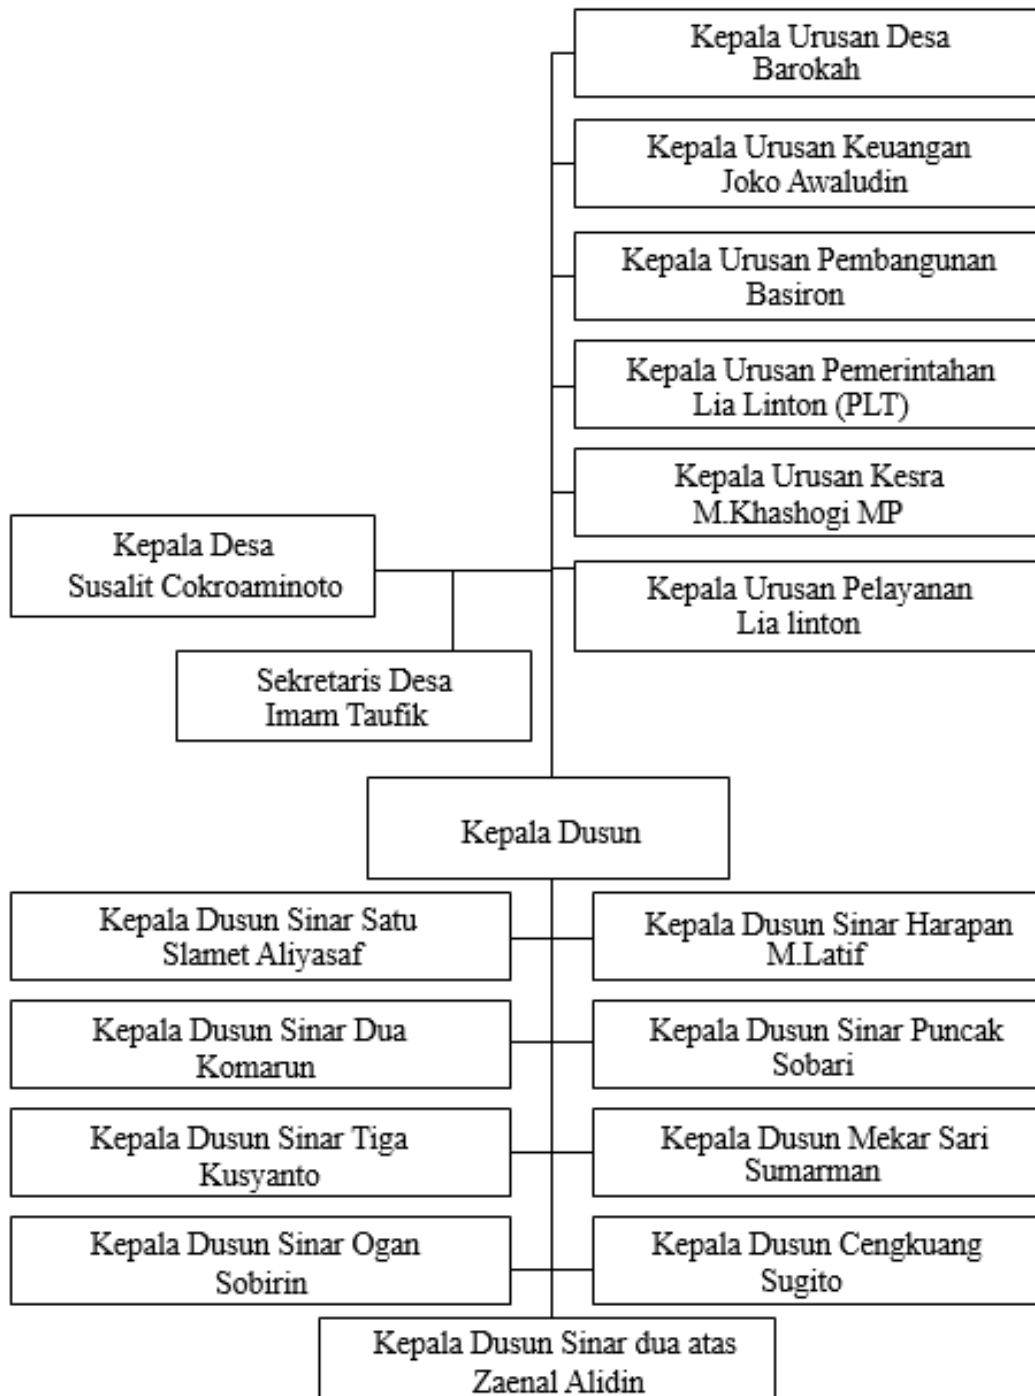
Kepala Urusan Desa
Barokah

Kepala Urusan Keuangan
Joko Awaludin

Kepala Urusan Pembangunan
Basiron

Kepala Urusan Pemerintahan
Lia Linton (PLT)

Kepala Urusan Kesra
M.Khashogi MP

Kepala Desa
Susalit Cokroaminoto

Kepala Urusan Pelayanan
Lia linton

Sekretaris Desa
Imam Taufik

Kepala Dusun

Kepala Dusun Sinar Satu
Slamet Aliyasaf

Kepala Dusun Sinar Harapan
M.Latif

Kepala Dusun Sinar Dua
Komarun

Kepala Dusun Sinar Puncak
Sobari

Kepala Dusun Sinar Tiga
Kusyanto

Kepala Dusun Mekar Sari
Sumarman

Kepala Dusun Sinar Ogan
Sobirin

Kepala Dusun Cengkuang
Sugito

Kepala Dusun Sinar dua atas
Zaenal Alidin